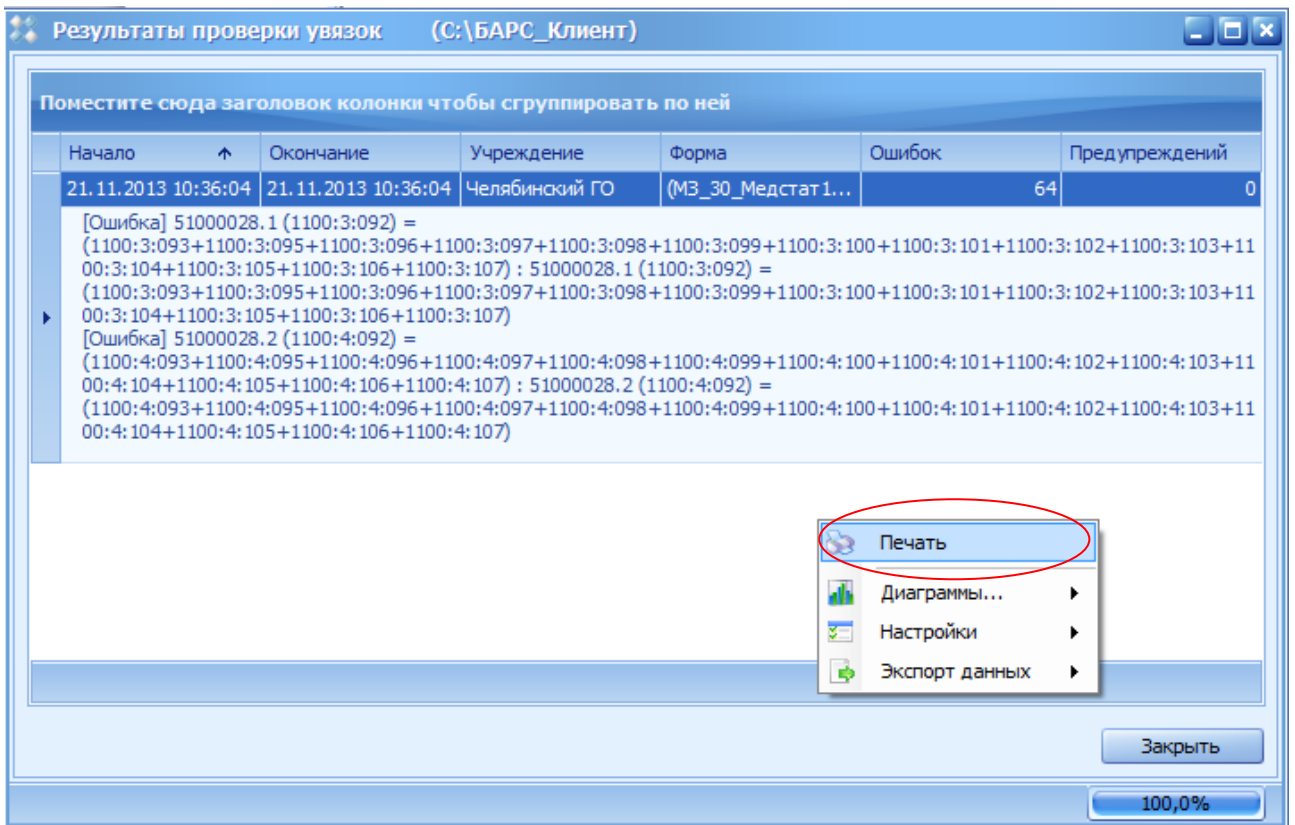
Результаты проверки увязок (C:\БАРС_Клиент)

Поместите сюда заголовок колонки чтобы сгруппировать по ней

| Начало | Окончание | Учреждение | Форма | Ошибок | Предупреждений |
|---|---|---|---|---|---|
| 21.11.2013 10:36:04 | 21.11.2013 10:36:04 | Челябинский ГО | (МЗ_30_Медстат1... | 64 | 0 |

[Ошибка] 51000028.1 (1100:3:092) = (1100:3:093+1100:3:095+1100:3:096+1100:3:097+1100:3:098+1100:3:099+1100:3:100+1100:3:101+1100:3:102+1100:3:103+1100:3:104+1100:3:105+1100:3:106+1100:3:107) : 51000028.1 (1100:3:092) = (1100:3:093+1100:3:095+1100:3:096+1100:3:097+1100:3:098+1100:3:099+1100:3:100+1100:3:101+1100:3:102+1100:3:103+1100:3:104+1100:3:105+1100:3:106+1100:3:107)
[Ошибка] 51000028.2 (1100:4:092) = (1100:4:093+1100:4:095+1100:4:096+1100:4:097+1100:4:098+1100:4:099+1100:4:100+1100:4:101+1100:4:102+1100:4:103+1100:4:104+1100:4:105+1100:4:106+1100:4:107) : 51000028.2 (1100:4:092) = (1100:4:093+1100:4:095+1100:4:096+1100:4:097+1100:4:098+1100:4:099+1100:4:100+1100:4:101+1100:4:102+1100:4:103+1100:4:104+1100:4:105+1100:4:106+1100:4:107)

Печать
Диаграммы...
Настройки
Экспорт данных

Закрыть

100,0%